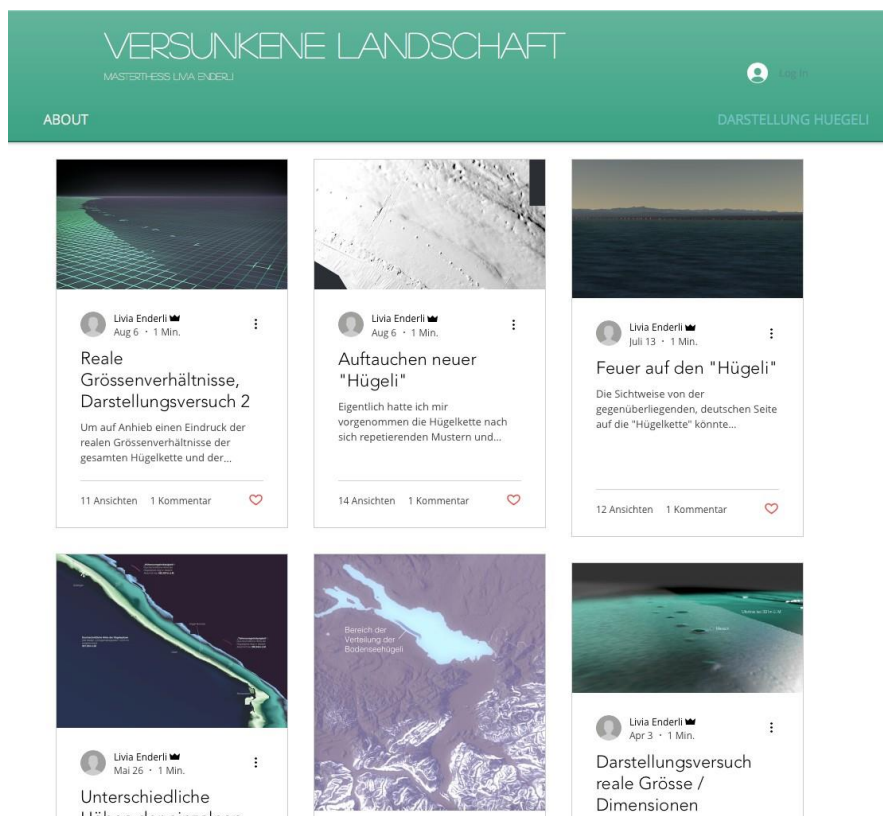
VERSUNKENE LANDSCHAFT

MASTERTHESIS LIVIA ENDERLI

Log In

ABOUT

DARSTELLUNG HUEGELI

Livia Enderli
Aug 6 · 1 Min.

Reale Grössenverhältnisse, Darstellungsversuch 2

Um auf Anhieb einen Eindruck der realen Grössenverhältnisse der gesamten Hügelkette und der...

11 Ansichten 1 Kommentar

Livia Enderli
Aug 6 · 1 Min.

Auftauchen neuer "Hügeli"

Eigentlich hatte ich mir vorgenommen die Hügelkette nach sich repetierenden Mustern und...

14 Ansichten 1 Kommentar

Livia Enderli
Juli 13 · 1 Min.

Feuer auf den "Hügeli"

Die Sichtweise von der gegenüberliegenden, deutschen Seite auf die "Hügelkette" könnte...

12 Ansichten 1 Kommentar

Livia Enderli
Mai 26 · 1 Min.

Unterschiedliche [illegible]

Bereich der Verteilung der Bodenseehügeli

Livia Enderli
Apr 3 · 1 Min.

Darstellungsversuch reale Grösse / Dimensionen